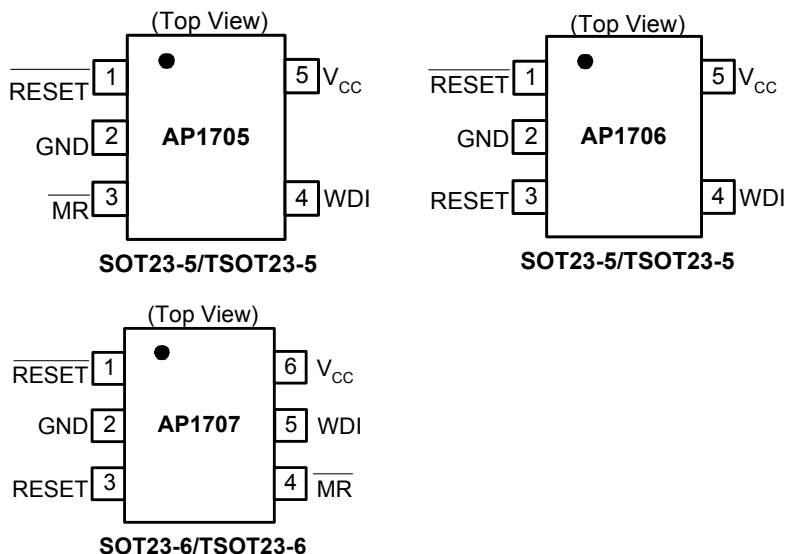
(Top View)

$\overline{\text{RESET}}$ 1
GND 2
$\overline{\text{MR}}$ 3
AP1705
5 $V_{CC}$
4 WDI

SOT23-5/TSOT23-5

(Top View)

$\overline{\text{RESET}}$ 1
GND 2
RESET 3
AP1706
5 $V_{CC}$
4 WDI

SOT23-5/TSOT23-5

(Top View)

$\overline{\text{RESET}}$ 1
GND 2
RESET 3
AP1707
6 $V_{CC}$
5 WDI
4 $\overline{\text{MR}}$

SOT23-6/TSOT23-6